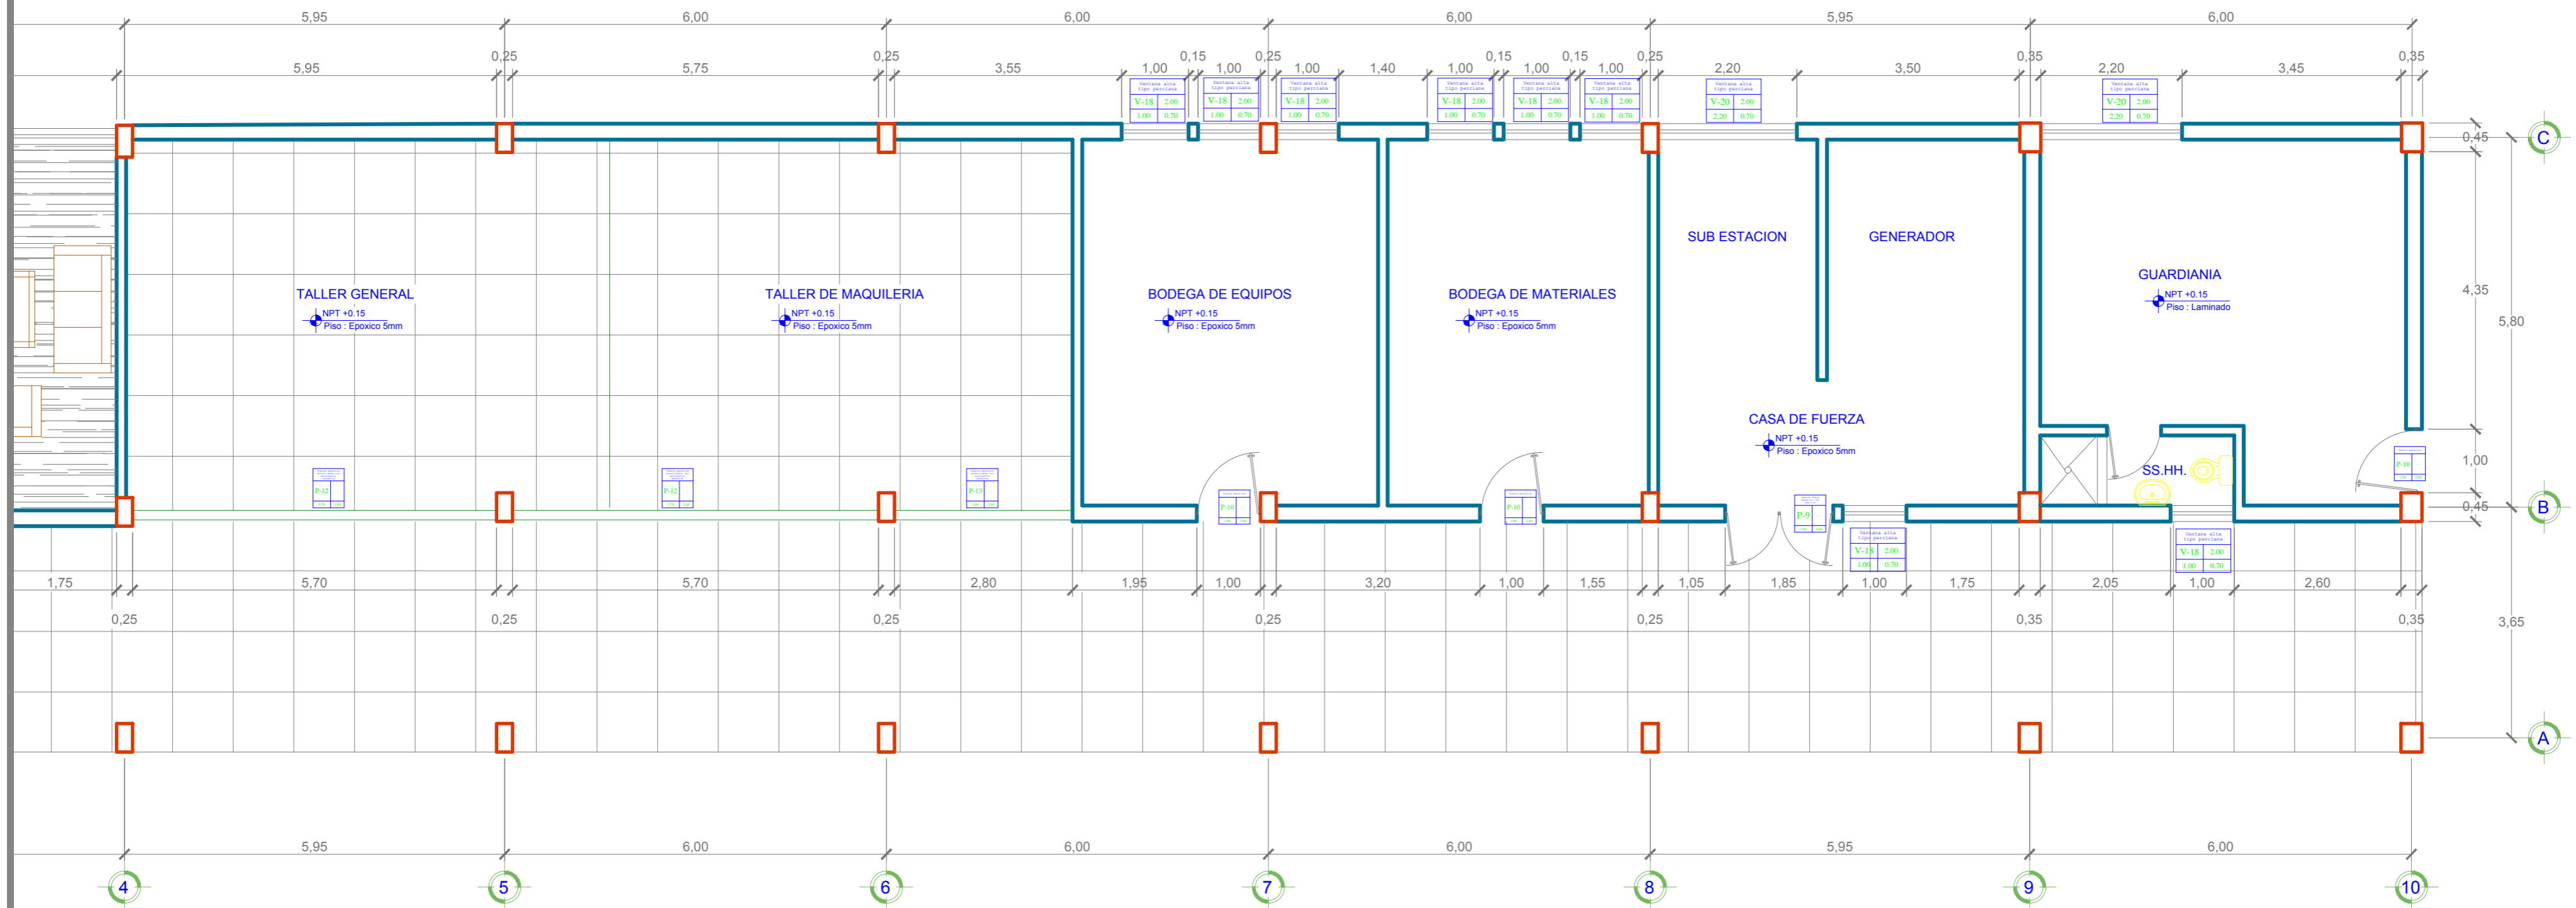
5,95 6,00 6,00 6,00 5,95 6,00

5,95 0,25 5,75 0,25 3,55 1,00 0,15 1,00 0,25 1,00 1,40 1,00 0,15 1,00 0,15 1,00 0,25 2,20 3,50 0,35 2,20 3,45 0,35

Ventana alta tipo persiana V-18 2.00 1.00 0.70

Ventana alta tipo persiana V-18 2.00 1.00 0.70

Ventana alta tipo persiana V-18 2.00 1.00 0.70

Ventana alta tipo persiana V-18 2.00 1.00 0.70

Ventana alta tipo persiana V-18 2.00 1.00 0.70

Ventana alta tipo persiana V-18 2.00 1.00 0.70

Ventana alta tipo persiana V-20 2.00 2.20 0.70

Ventana alta tipo persiana V-20 2.00 2.20 0.70

C

0,45

SUB ESTACION

GENERADOR

GUARDIANIA
NPT +0.15
Piso : Laminado

4,35

5,80

TALLER GENERAL
NPT +0.15
Piso : Epoxico 5mm

TALLER DE MAQUILERIA
NPT +0.15
Piso : Epoxico 5mm

BODEGA DE EQUIPOS
NPT +0.15
Piso : Epoxico 5mm

BODEGA DE MATERIALES
NPT +0.15
Piso : Epoxico 5mm

CASA DE FUERZA
NPT +0.15
Piso : Epoxico 5mm

SS.HH.

1,00

P-12 P-12 P-11 P-10 P-10 P-9 P-10

B

0,45

Ventana alta tipo persiana V-18 2.00 1.00 0.70

Ventana alta tipo persiana V-18 2.00 1.00 0.70

1,75 5,70 5,70 2,80 1,95 1,00 3,20 1,00 1,55 1,05 1,85 1,00 1,75 2,05 1,00 2,60

0,25 0,25 0,25 0,25 0,25 0,35 0,35

3,65

A

5,95 6,00 6,00 6,00 5,95 6,00

4 5 6 7 8 9 10